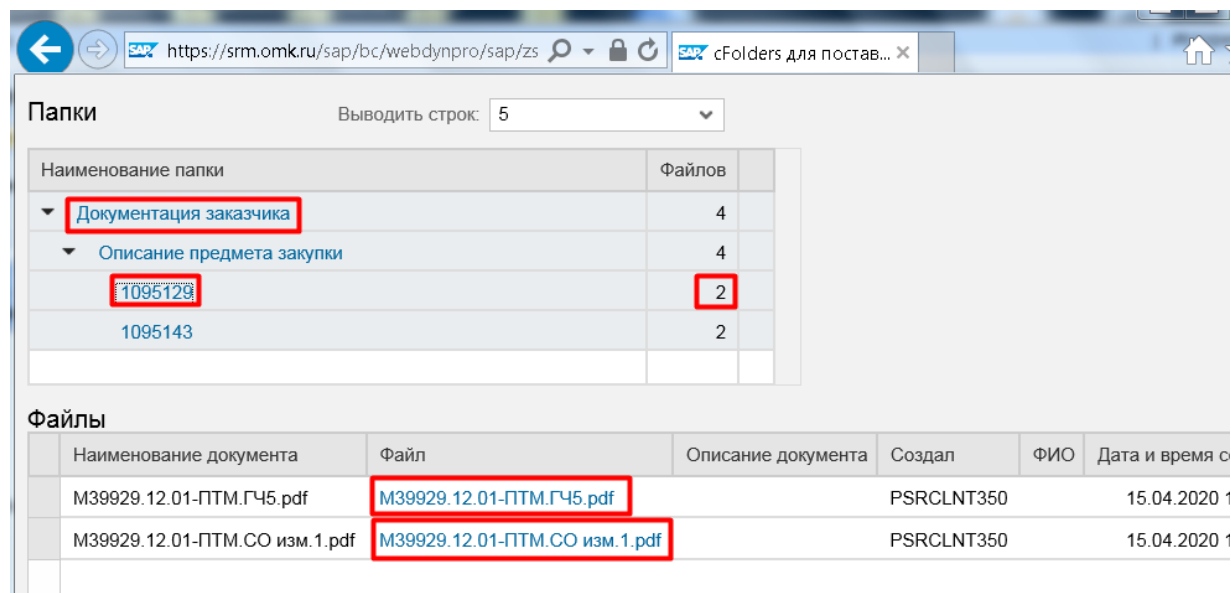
https://srm.omk.ru/sap/bc/webdynpro/sap/zs

cFolders для постав...

Папки

Выводить строк: 5

| Наименование папки | Файлов |
|---|---|
| Документация заказчика | 4 |
| Описание предмета закупки | 4 |
| 1095129 | 2 |
| 1095143 | 2 |

Файлы

| Наименование документа | Файл | Описание документа | Создал | ФИО | Дата и время с |
|---|---|---|---|---|---|
| М39929.12.01-ПТМ.ГЧ5.pdf | М39929.12.01-ПТМ.ГЧ5.pdf | | PSRCLNT350 | | 15.04.2020 1 |
| М39929.12.01-ПТМ.СО изм.1.pdf | М39929.12.01-ПТМ.СО изм.1.pdf | | PSRCLNT350 | | 15.04.2020 1 |